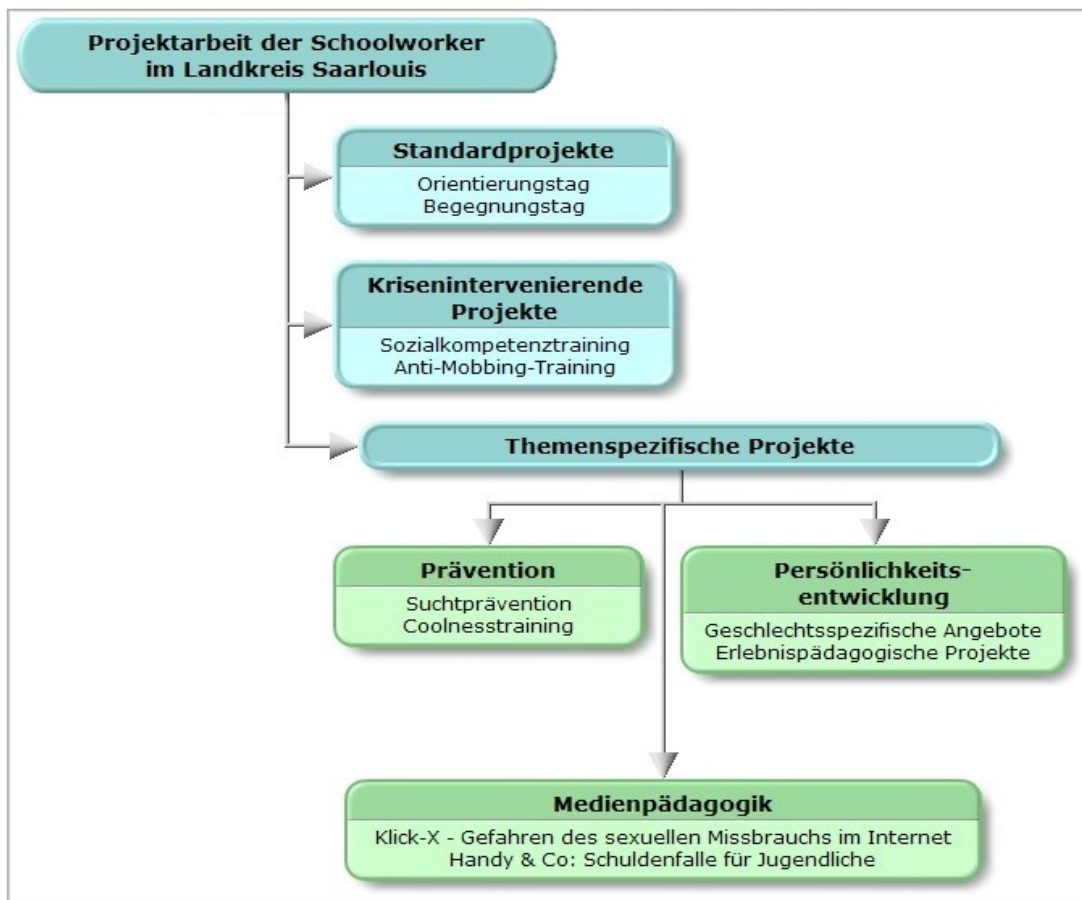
Projektarbeit der Schoolworker im Landkreis Saarlouis

Standardprojekte
Orientierungstag
Begegnungstag

Kriseninterveniererende Projekte
Sozialkompetenztraining
Anti-Mobbing-Training

Themenspezifische Projekte

Prävention
Suchtprävention
Coolnesstraining

Persönlichkeitsentwicklung
Geschlechtsspezifische Angebote
Erlebnispädagogische Projekte

Medienpädagogik
Klick-X - Gefahren des sexuellen Missbrauchs im Internet
Handy & Co: Schuldenfalle für Jugendliche